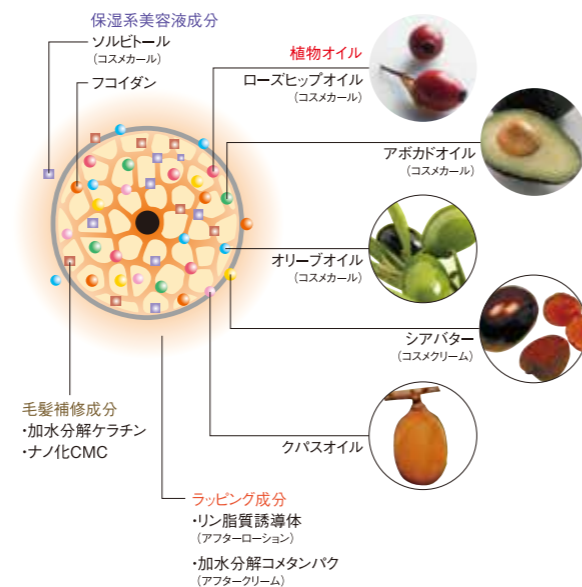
保湿系美容液成分

ソルビトール
（コスメカール）

フコイダン

植物オイル

ローズヒップオイル
（コスメカール）

アボカドオイル
（コスメカール）

オリーブオイル
（コスメカール）

シアバター
（コスメクリーム）

クパスオイル

毛髪補修成分
・加水分解ケラチン
・ナノ化CMC

ラッピング成分
・リン脂質誘導体
（アフターローション）

・加水分解コメタンパク
（アフタークリーム）